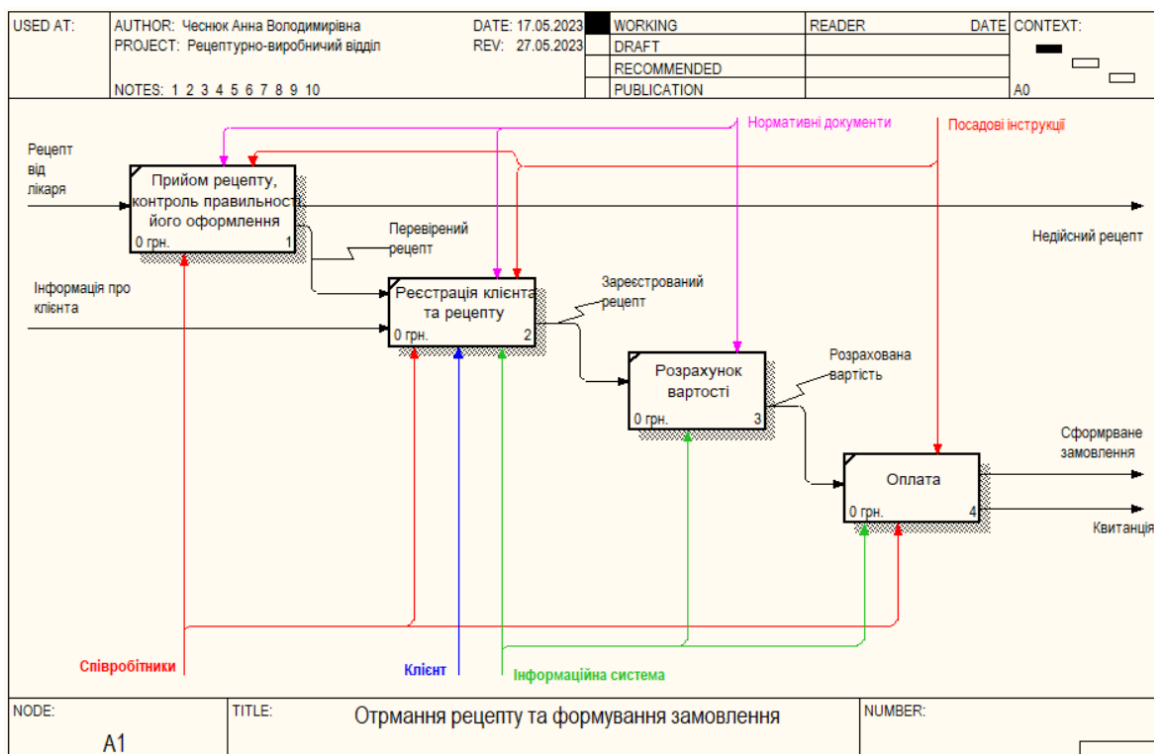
USED AT: | AUTHOR: Чеснюк Анна Володимирівна | DATE: 17.05.2023 | WORKING | READER | DATE | CONTEXT:
PROJECT: Рецептурно-виробничий відділ | REV: 27.05.2023 | DRAFT
RECOMMENDED
NOTES: 1 2 3 4 5 6 7 8 9 10 | PUBLICATION | A0

Нормативні документи

Посадові інструкції

Рецепт від лікаря

Прийом рецепту, контроль правильності його оформлення
0 грн. 1

Перевірений рецепт

Недійсний рецепт

Інформація про клієнта

Реєстрація клієнта та рецепту
0 грн. 2

Зареєстрований рецепт

Розрахунок вартості
0 грн. 3

Розрахована вартість

Сформрване замовлення

Оплата
0 грн. 4

Квитанція

Співробітники

Клієнт

Інформаційна система

NODE: A1 | TITLE: Отрмання рецепту та формування замовлення | NUMBER: